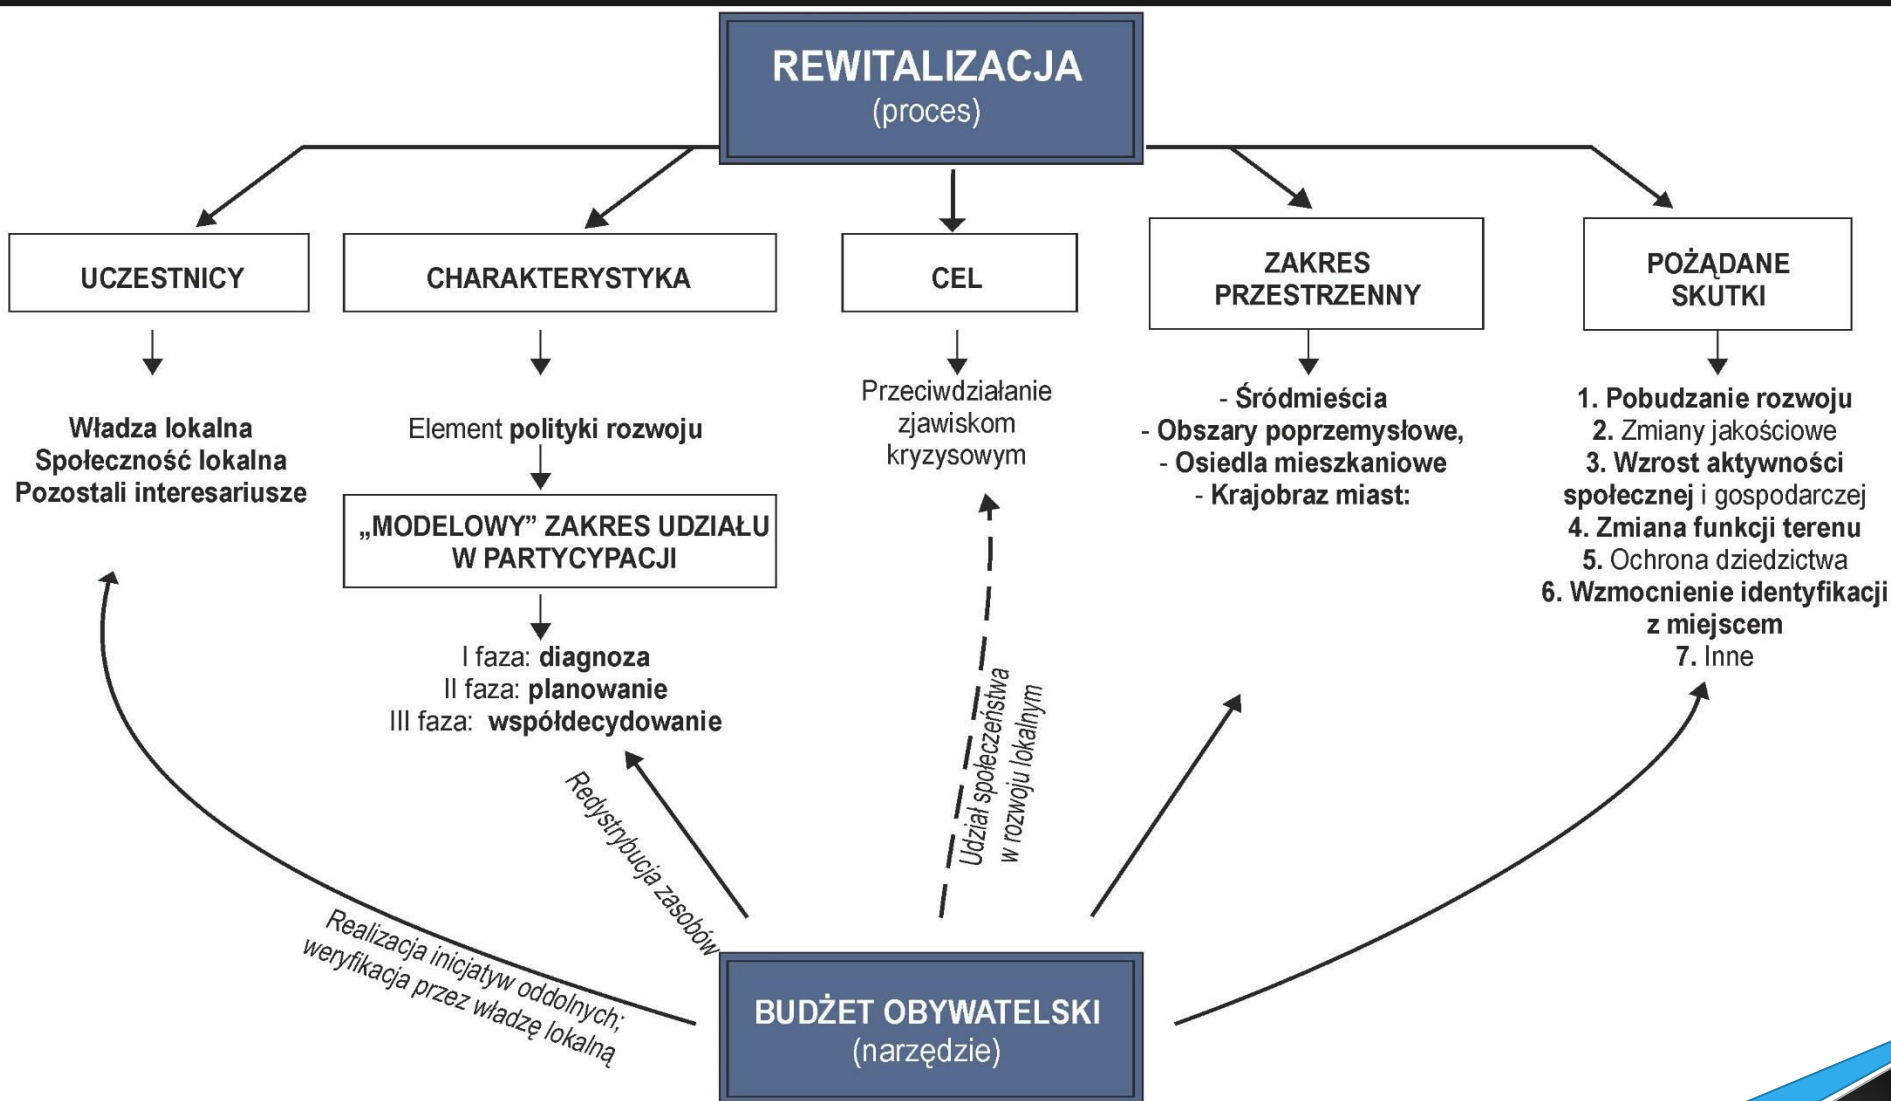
REWITALIZACJA
(proces)

UCZESTNICY

Władza lokalna
Społeczność lokalna
Pozostali interesariusze

CHARAKTERYSTYKA

Element polityki rozwoju

„MODELOWY" ZAKRES UDZIAŁU W PARTYCYPACJI

I faza: diagnoza
II faza: planowanie
III faza: współdecydowanie

CEL

Przeciwdziałanie zjawiskom kryzysowym

ZAKRES PRZESTRZENNY

- Śródmieścia
- Obszary poprzemysłowe,
- Osiedla mieszkaniowe
- Krajobraz miast:

POŻĄDANE SKUTKI

1. Pobudzanie rozwoju
2. Zmiany jakościowe
3. Wzrost aktywności społecznej i gospodarczej
4. Zmiana funkcji terenu
5. Ochrona dziedzictwa
6. Wzmocnienie identyfikacji z miejscem
7. Inne

Udział społeczeństwa w rozwoju lokalnym

Redystrybucja zasobów

Realizacja inicjatyw oddolnych; weryfikacja przez władzę lokalną

BUDŻET OBYWATELSKI
(narzędzie)